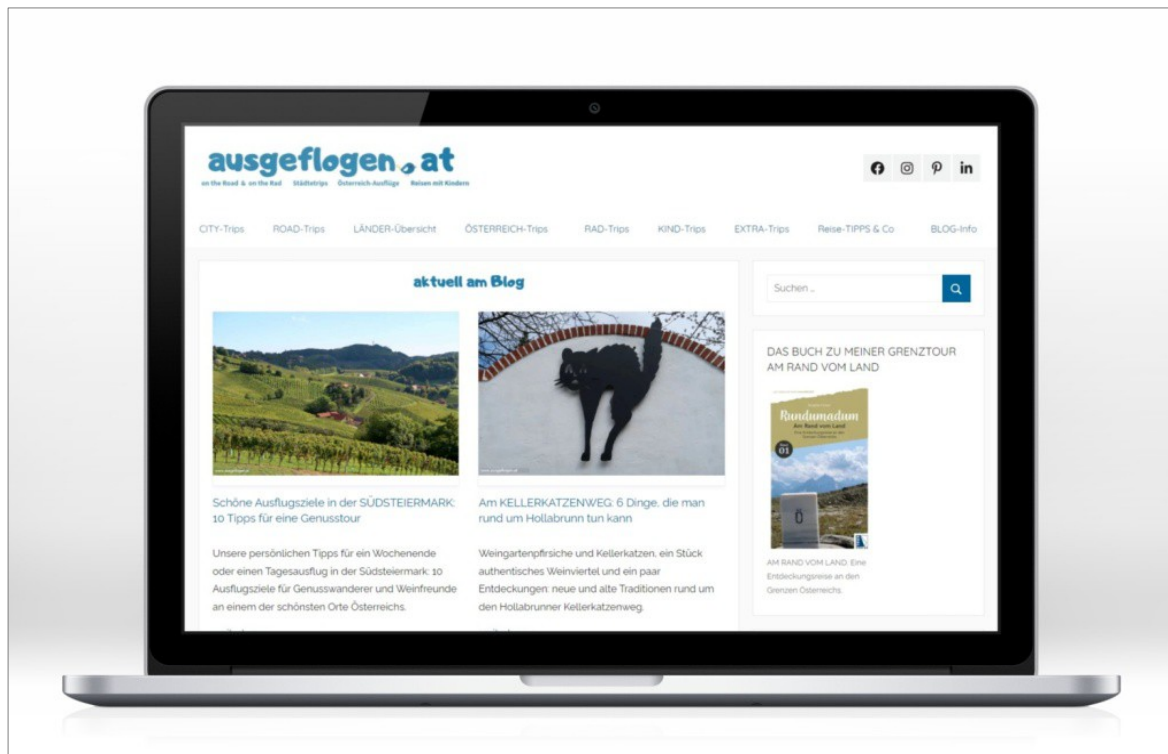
ausgeflogen.at
on the Road & on the Rad Städtetrips Österreich-Ausflüge Reisen mit Kindern

CITY-Trips ROAD-Trips LÄNDER-Übersicht ÖSTERREICH-Trips RAD-Trips KIND-Trips EXTRA-Trips Reise-TIPPS & Co BLOG-Info

aktuell am Blog

Suchen ...

Schöne Ausflugsziele in der SÜDSTEIERMARK: 10 Tipps für eine Genusstour

Unsere persönlichen Tipps für ein Wochenende oder einen Tagesausflug in der Südsteiermark: 10 Ausflugsziele für Genusswanderer und Weinfreunde an einem der schönsten Orte Österreichs.

Am KELLERKATZENWEG: 6 Dinge, die man rund um Hollabrunn tun kann

Weingartenpfirsiche und Kellerkatzen, ein Stück authentisches Weinviertel und ein paar Entdeckungen: neue und alte Traditionen rund um den Hollabrunner Kellerkatzenweg.

DAS BUCH ZU MEINER GRENZTOUR AM RAND VOM LAND

Rundumadum
Am Rand vom Land

AM RAND VOM LAND: Eine Entdeckungsreise an den Grenzen Österreichs.